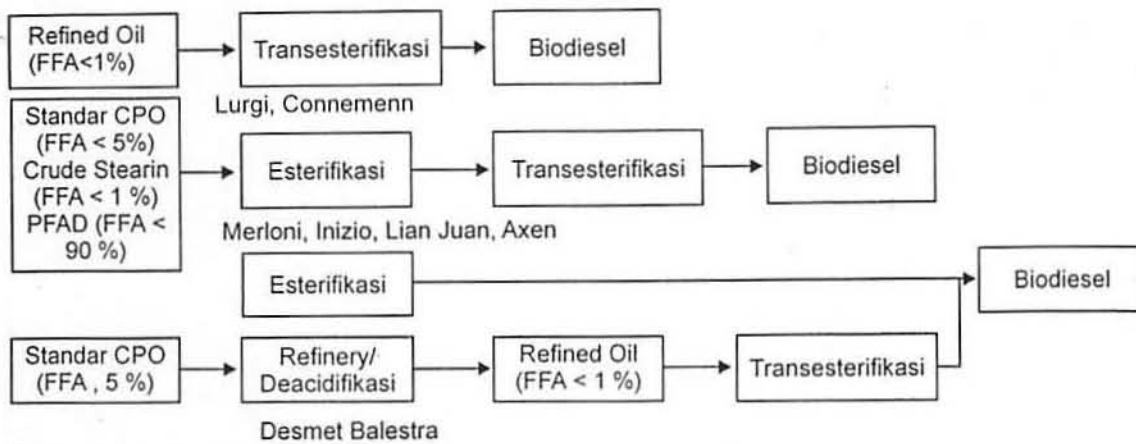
Refined Oil (FFA<1%)

Transesterifikasi

Biodiesel

Lurgi, Connemenn

Standar CPO (FFA < 5%) Crude Stearin (FFA < 1 %) PFAD (FFA < 90 %)

Esterifikasi

Transesterifikasi

Biodiesel

Merloni, Inizio, Lian Juan, Axen

Esterifikasi

Biodiesel

Standar CPO (FFA , 5 %)

Refinery/ Deacidifikasi

Refined Oil (FFA < 1 %)

Transesterifikasi

Desmet Balestra